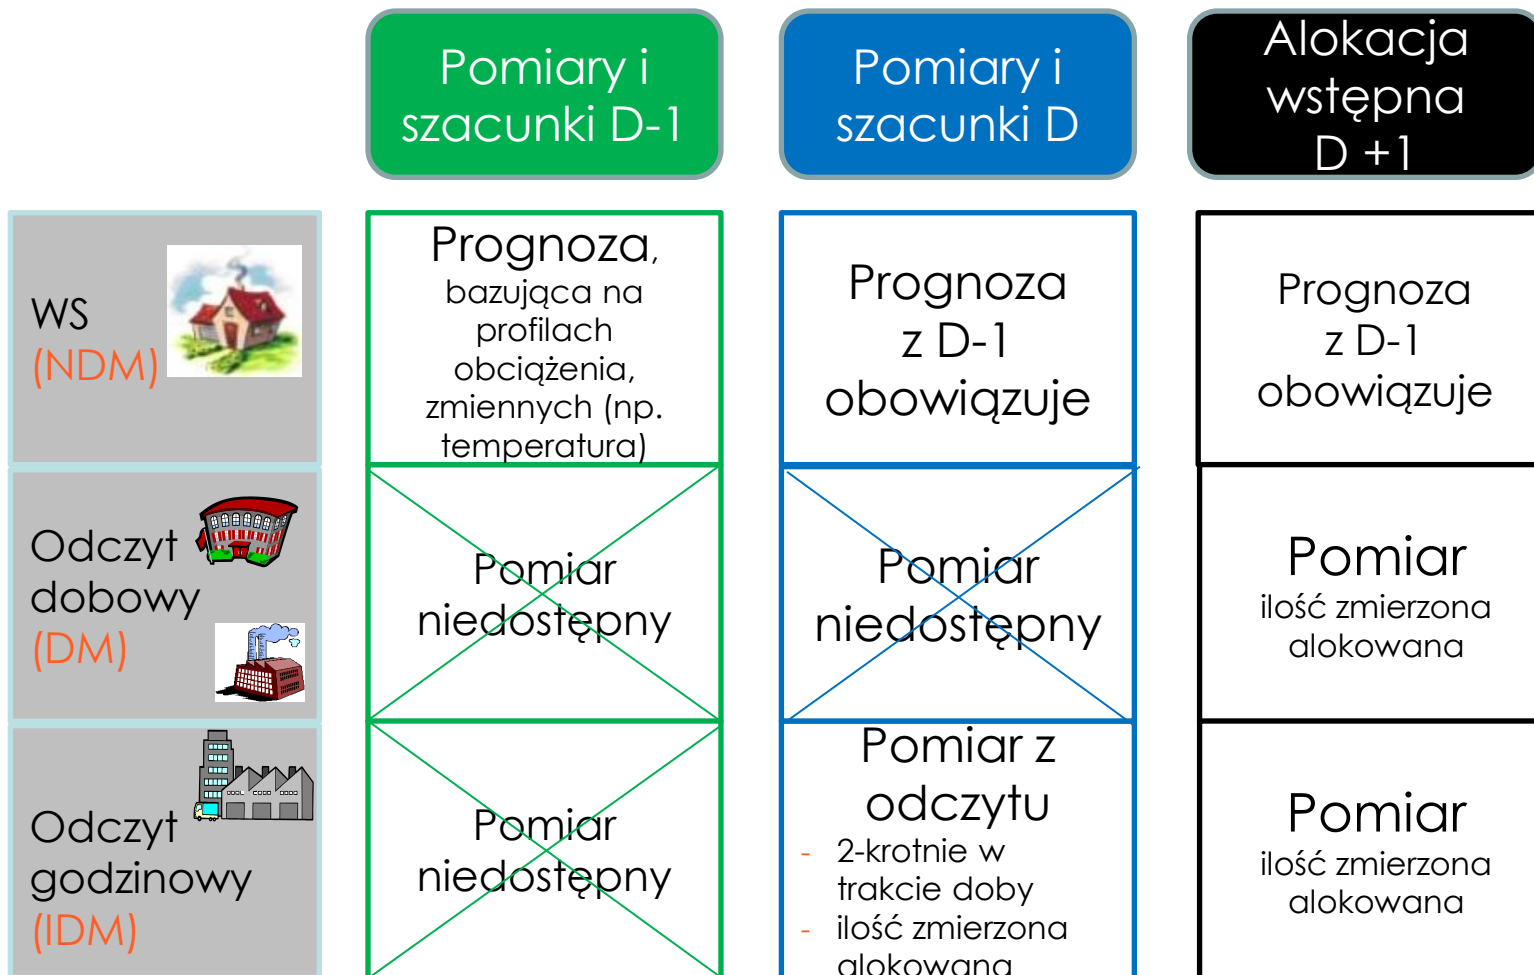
| | Pomiary i szacunki D-1 | Pomiary i szacunki D | Alokacja wstępna D +1 |
|---|---|---|---|
| WS (NDM) | Prognoza, bazująca na profilach obciążenia, zmiennych (np. temperatura) | Prognoza z D-1 obowiązuje | Prognoza z D-1 obowiązuje |
| Odczyt dobowy (DM) | Pomiar niedostępny | Pomiar niedostępny | Pomiar ilość zmierzona alokowana |
| Odczyt godzinowy (IDM) | Pomiar niedostępny | Pomiar z odczytu - 2-krotnie w trakcie doby - ilość zmierzona alokowana | Pomiar ilość zmierzona alokowana |